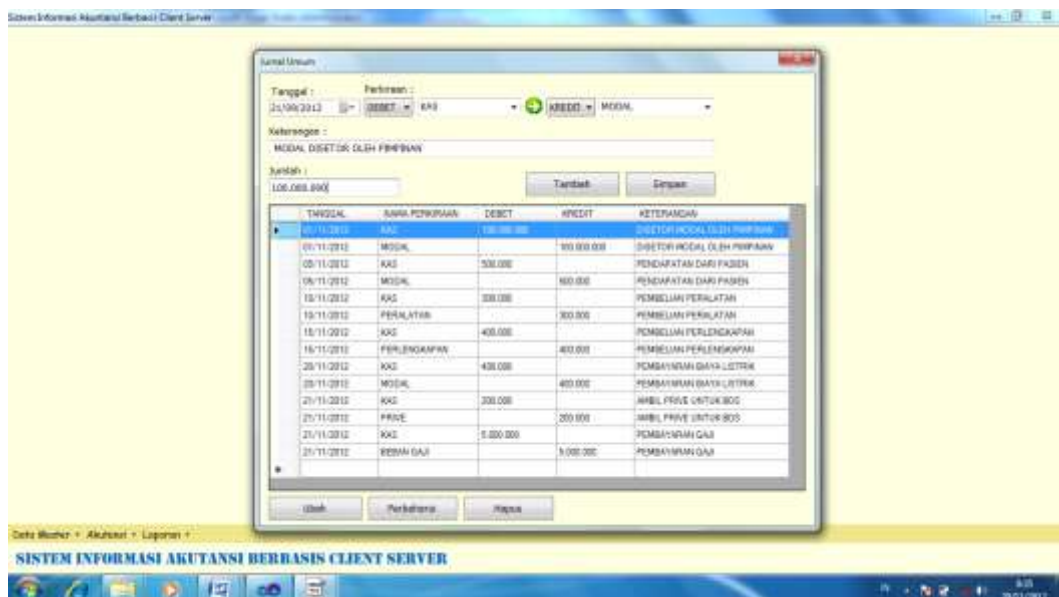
Sistem Informasi Akuntansi Berbasis Client Server

Jurnal Umum

Tanggal :
21/09/2012
Perkiraan :
DEBET KAS
KREDIT MODAL

Keterangan :
MODAL DISETOR OLEH PIMPINAN

Jumlah :
100.000.000

Tambah
Simpan

| TANGGAL | NAMA PERKIRAAN | DEBET | KREDIT | KETERANGAN |
|---|---|---|---|---|
| 01/11/2012 | KAS | 100.000.000 | | DISETOR MODAL OLEH PIMPINAN |
| 01/11/2012 | MODAL | | 100.000.000 | DISETOR MODAL OLEH PIMPINAN |
| 05/11/2012 | KAS | 500.000 | | PENDAPATAN DARI PASIEN |
| 05/11/2012 | MODAL | | 500.000 | PENDAPATAN DARI PASIEN |
| 10/11/2012 | KAS | 300.000 | | PEMBELIAN PERALATAN |
| 10/11/2012 | PERALATAN | | 300.000 | PEMBELIAN PERALATAN |
| 15/11/2012 | KAS | 400.000 | | PEMBELIAN PERLENGKAPAN |
| 15/11/2012 | PERLENGKAPAN | | 400.000 | PEMBELIAN PERLENGKAPAN |
| 20/11/2012 | KAS | 400.000 | | PEMBAYARAN BIAYA LISTRIK |
| 20/11/2012 | MODAL | | 400.000 | PEMBAYARAN BIAYA LISTRIK |
| 21/11/2012 | KAS | 200.000 | | AMBIL PRIVE UNTUK BOS |
| 21/11/2012 | PRIVE | | 200.000 | AMBIL PRIVE UNTUK BOS |
| 21/11/2012 | KAS | 5.000.000 | | PEMBAYARAN GAJI |
| 21/11/2012 | BEBAN GAJI | | 5.000.000 | PEMBAYARAN GAJI |

Ubah
Perbaharui
Hapus

Data Master • Akutansi • Laporan •

SISTEM INFORMASI AKUTANSI BERBASIS CLIENT SERVER